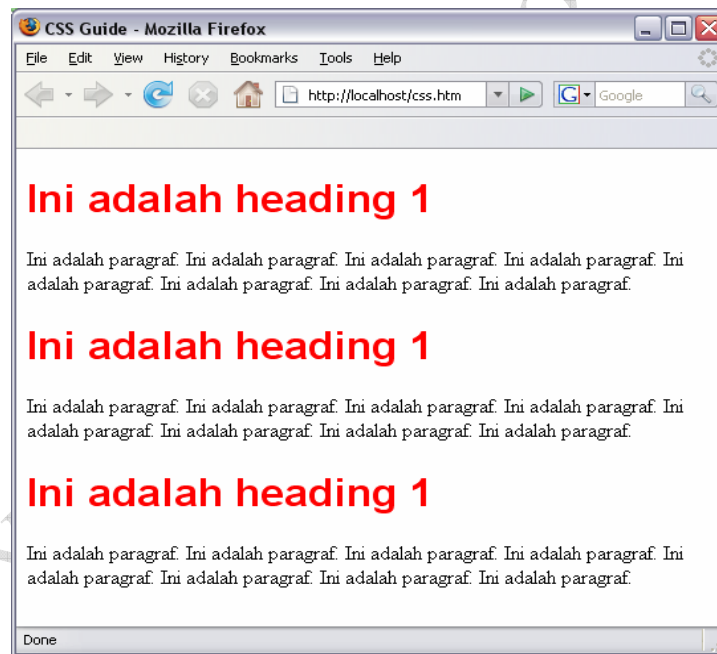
CSS Guide - Mozilla Firefox

File Edit View History Bookmarks Tools Help

http://localhost/css.htm

Google

Ini adalah heading 1

Ini adalah paragraf. Ini adalah paragraf. Ini adalah paragraf. Ini adalah paragraf. Ini adalah paragraf. Ini adalah paragraf. Ini adalah paragraf. Ini adalah paragraf.

Ini adalah heading 1

Ini adalah paragraf. Ini adalah paragraf. Ini adalah paragraf. Ini adalah paragraf. Ini adalah paragraf. Ini adalah paragraf. Ini adalah paragraf. Ini adalah paragraf.

Ini adalah heading 1

Ini adalah paragraf. Ini adalah paragraf. Ini adalah paragraf. Ini adalah paragraf. Ini adalah paragraf. Ini adalah paragraf. Ini adalah paragraf. Ini adalah paragraf.

Done